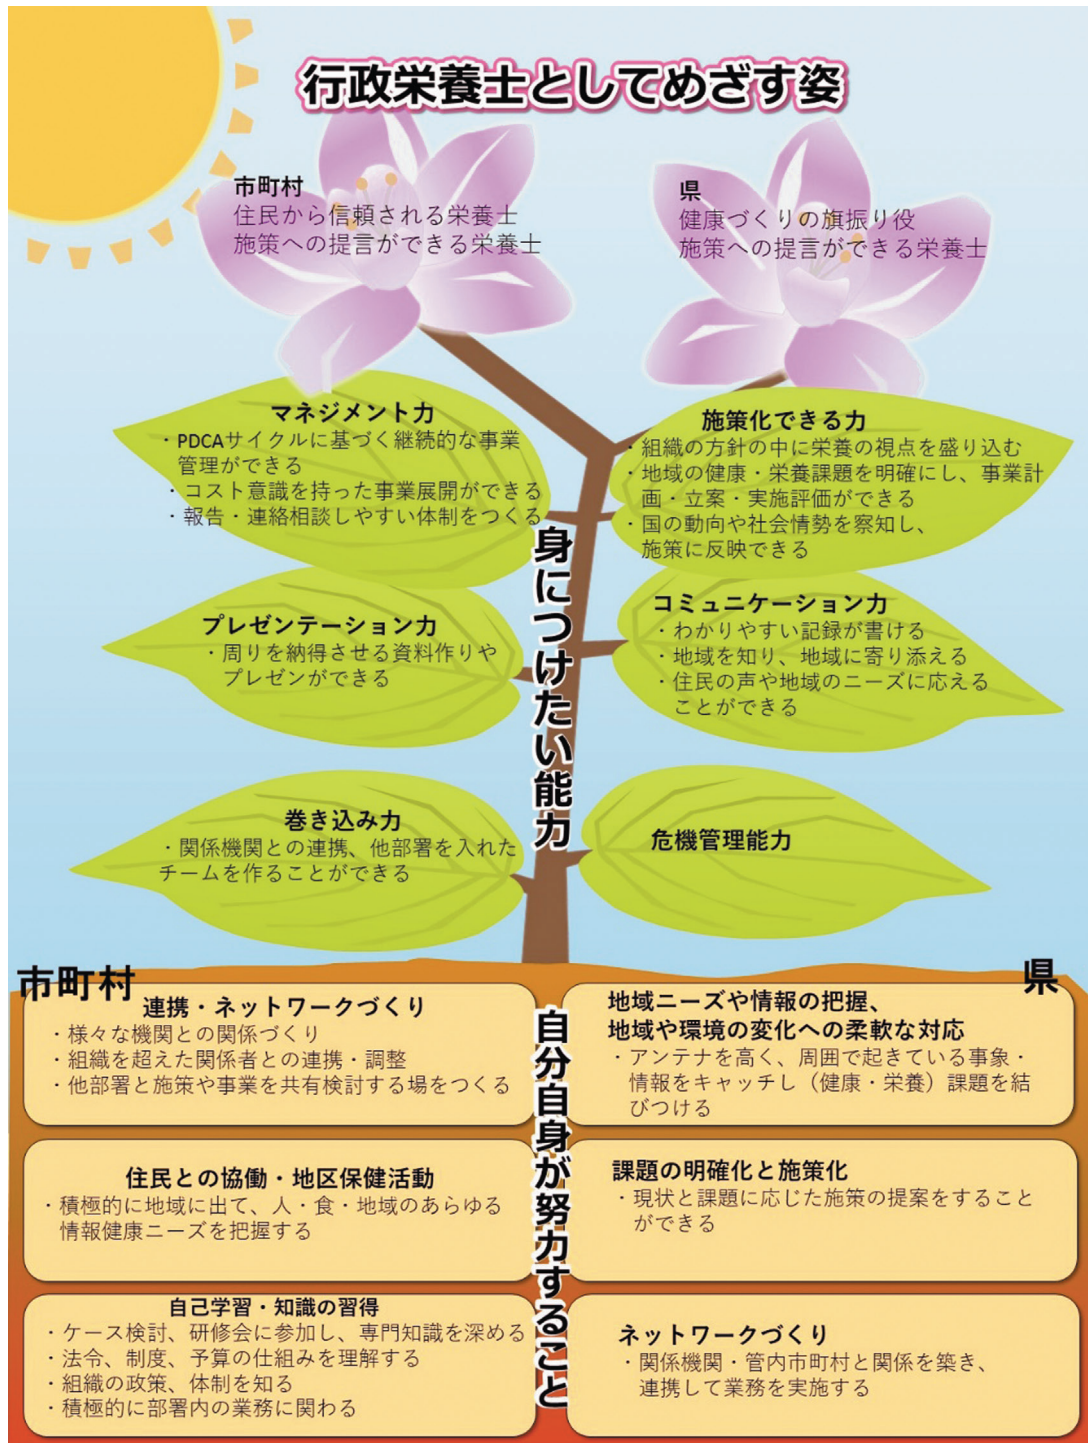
行政栄養士としてめざす姿

市町村
住民から信頼される栄養士
施策への提言ができる栄養士

県
健康づくりの旗振り役
施策への提言ができる栄養士

マネジメント力
・PDCAサイクルに基づく継続的な事業管理ができる
・コスト意識を持った事業展開ができる
・報告・連絡相談しやすい体制をつくる

施策化できる力
・組織の方針の中に栄養の視点を盛り込む
・地域の健康・栄養課題を明確にし、事業計画・立案・実施評価ができる
・国の動向や社会情勢を察知し、施策に反映できる

身につけたい能力

プレゼンテーション力
・周りを納得させる資料作りやプレゼンができる

コミュニケーション力
・わかりやすい記録が書ける
・地域を知り、地域に寄り添える
・住民の声や地域のニーズに応えることができる

巻き込み力
・関係機関との連携、他部署を入れたチームを作ることができる

危機管理能力

市町村

県

自分自身が努力すること

連携・ネットワークづくり
・様々な機関との関係づくり
・組織を超えた関係者との連携・調整
・他部署と施策や事業を共有検討する場をつくる

地域ニーズや情報の把握、
地域や環境の変化への柔軟な対応
・アンテナを高く、周囲で起きている事象・情報をキャッチし（健康・栄養）課題を結びつける

住民との協働・地区保健活動
・積極的に地域に出て、人・食・地域のあらゆる情報健康ニーズを把握する

課題の明確化と施策化
・現状と課題に応じた施策の提案をすることができる

自己学習・知識の習得
・ケース検討、研修会に参加し、専門知識を深める
・法令、制度、予算の仕組みを理解する
・組織の政策、体制を知る
・積極的に部署内の業務に関わる

ネットワークづくり
・関係機関・管内市町村と関係を築き、連携して業務を実施する